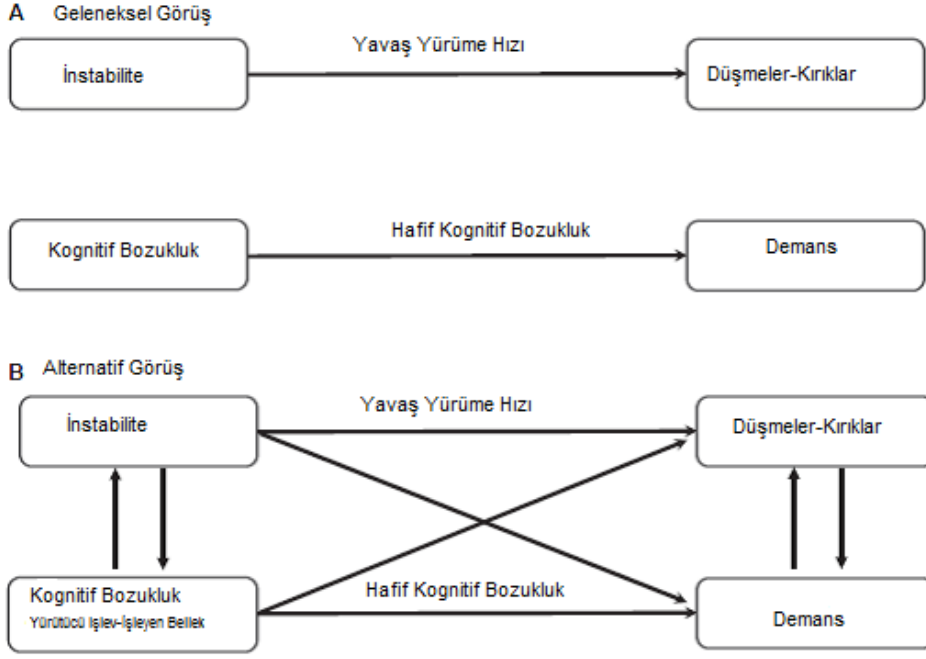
A Geleneksel Görüş

Yavaş Yürüme Hızı

İnstabilite

Düşmeler-Kırıklar

Hafif Kognitif Bozukluk

Kognitif Bozukluk

Demans

B Alternatif Görüş

Yavaş Yürüme Hızı

İnstabilite

Düşmeler-Kırıklar

Hafif Kognitif Bozukluk

Kognitif Bozukluk
Yürütücü İşlev-İşleyen Bellek

Demans